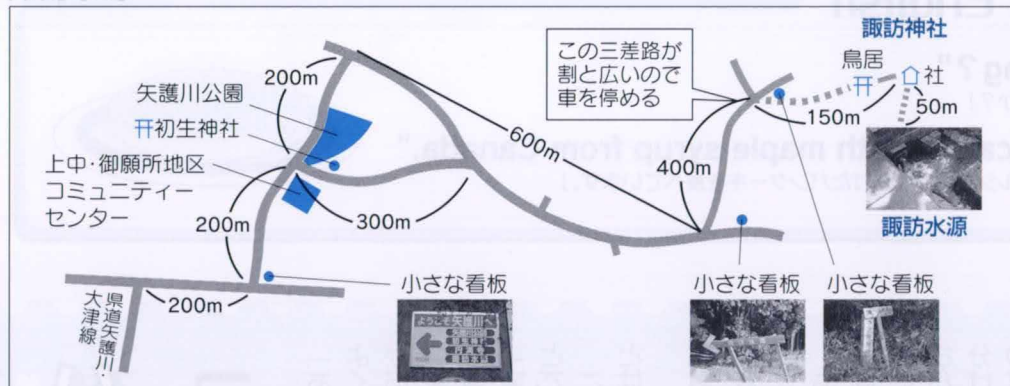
諏訪神社

この三差路が割と広いので車を停める

鳥居 ⛩ 社

50m

150m

200m

矢護川公園

⛩初生神社

600m

上中·御願所地区コミュニティーセンター

400m

300m

諏訪水源

200m

小さな看板

小さな看板

小さな看板

県道矢護川大津線

200m

ようこそ矢護川へ